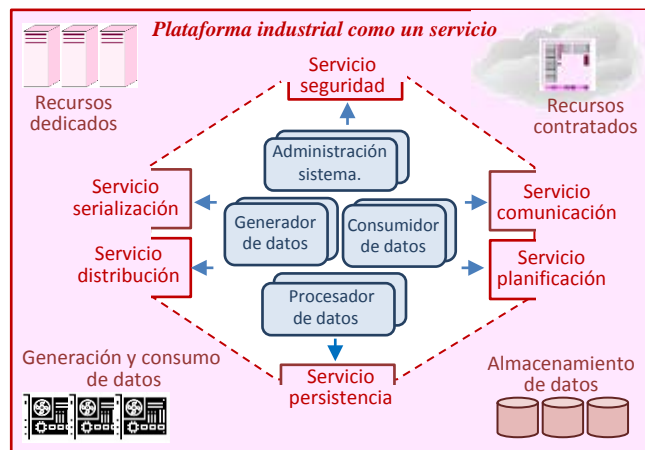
Plataforma industrial como un servicio

Recursos dedicados

Servicio seguridad

Recursos contratados

Administración sistema.

Servicio serialización

Generador de datos

Consumidor de datos

Servicio comunicación

Servicio distribución

Servicio planificación

Procesador de datos

Generación y consumo de datos

Servicio persistencia

Almacenamiento de datos